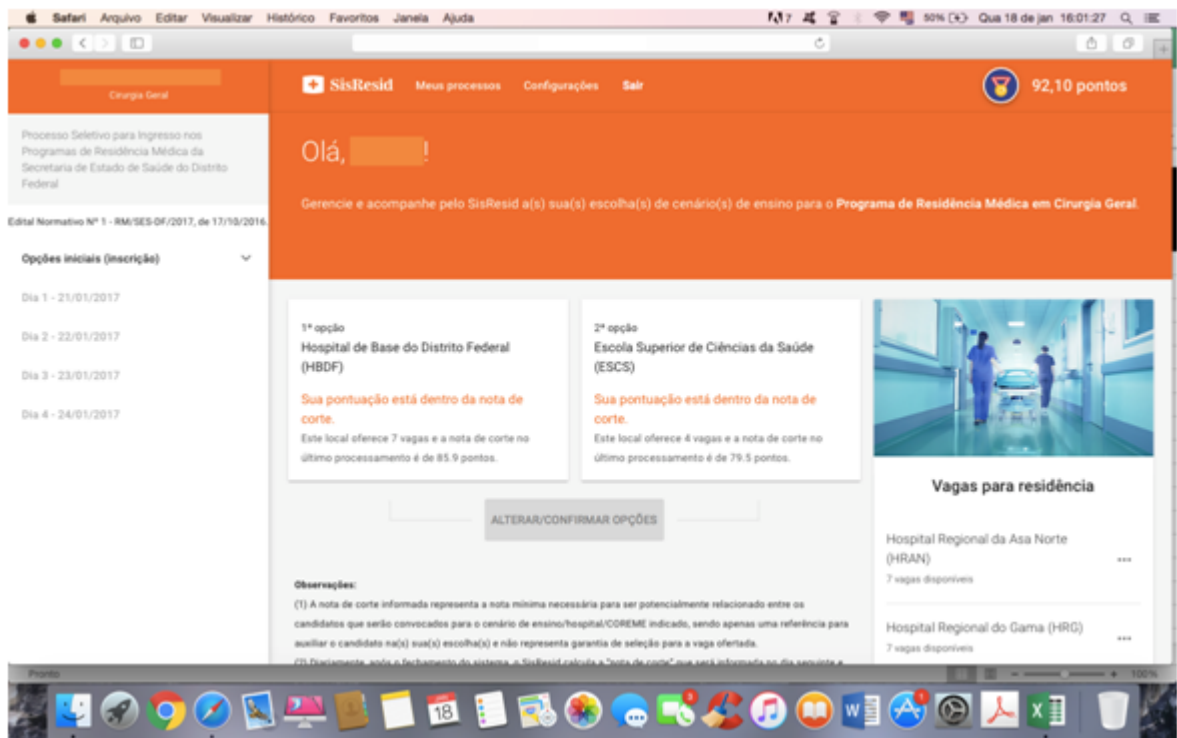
Safari Arquivo Editar Visualizar Histórico Favoritos Janela Ajuda

50% Qua 18 de jan 16:01:27

Cirurgia Geral

SisResid Meus processos Configurações Sair

92,10 pontos

Processo Seletivo para Ingresso nos Programas de Residência Médica da Secretaria de Estado de Saúde do Distrito Federal

Edital Normativo Nº 1 - RM/SES-DF/2017, de 17/10/2016.

Opções iniciais (inscrição)

Dia 1 - 21/01/2017

Dia 2 - 22/01/2017

Dia 3 - 23/01/2017

Dia 4 - 24/01/2017

Olá, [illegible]!

Gerencie e acompanhe pelo SisResid a(s) sua(s) escolha(s) de cenário(s) de ensino para o **Programa de Residência Médica em Cirurgia Geral**.

1ª opção
Hospital de Base do Distrito Federal (HBDF)
Sua pontuação está dentro da nota de corte.
Este local oferece 7 vagas e a nota de corte no último processamento é de 85.9 pontos.

2ª opção
Escola Superior de Ciências da Saúde (ESCS)
Sua pontuação está dentro da nota de corte.
Este local oferece 4 vagas e a nota de corte no último processamento é de 79.5 pontos.

ALTERAR/CONFIRMAR OPÇÕES

Vagas para residência

Hospital Regional da Asa Norte (HRAN)
7 vagas disponíveis

Hospital Regional do Gama (HRG)
7 vagas disponíveis

**Observações:**
(1) A nota de corte informada representa a nota mínima necessária para ser potencialmente relacionado entre os candidatos que serão convocados para o cenário de ensino/hospital/COREME indicado, sendo apenas uma referência para auxiliar o candidato na(s) sua(s) escolha(s) e não representa garantia de seleção para a vaga ofertada.
(2) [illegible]

Pronto

100%

18